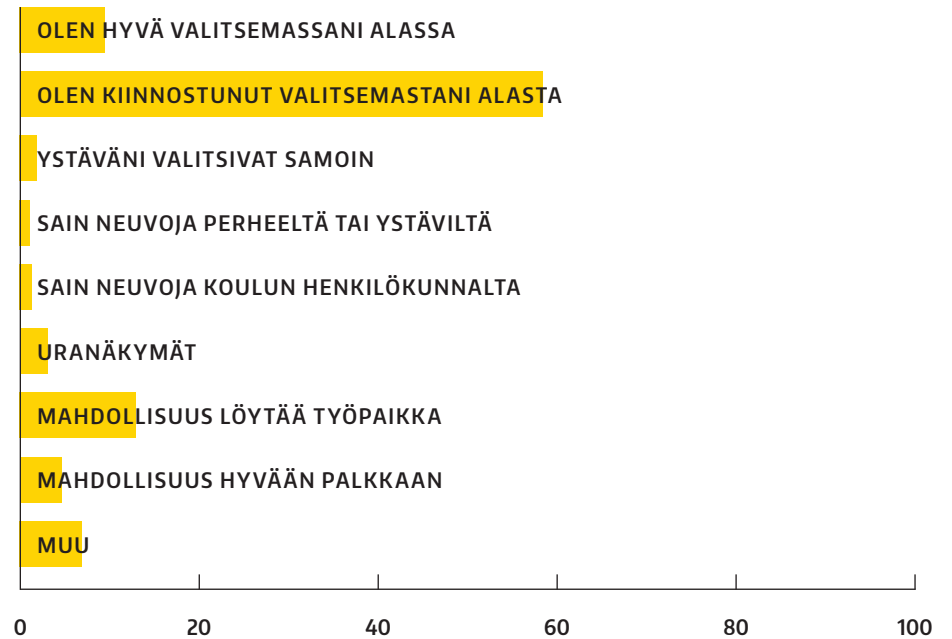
OLEN HYVÄ VALITSEMASSANI ALASSA

OLEN KIINNOSTUNUT VALITSEMASTANI ALASTA

YSTÄVÄNI VALITSIVAT SAMOIN

SAIN NEUVOJA PERHEELTÄ TAI YSTÄVILTÄ

SAIN NEUVOJA KOULUN HENKILÖKUNNALTA

URANÄKYMÄT

MAHDOLLISUUS LÖYTÄÄ TYÖPAIKKA

MAHDOLLISUUS HYVÄÄN PALKKAAN

MUU

0 20 40 60 80 100